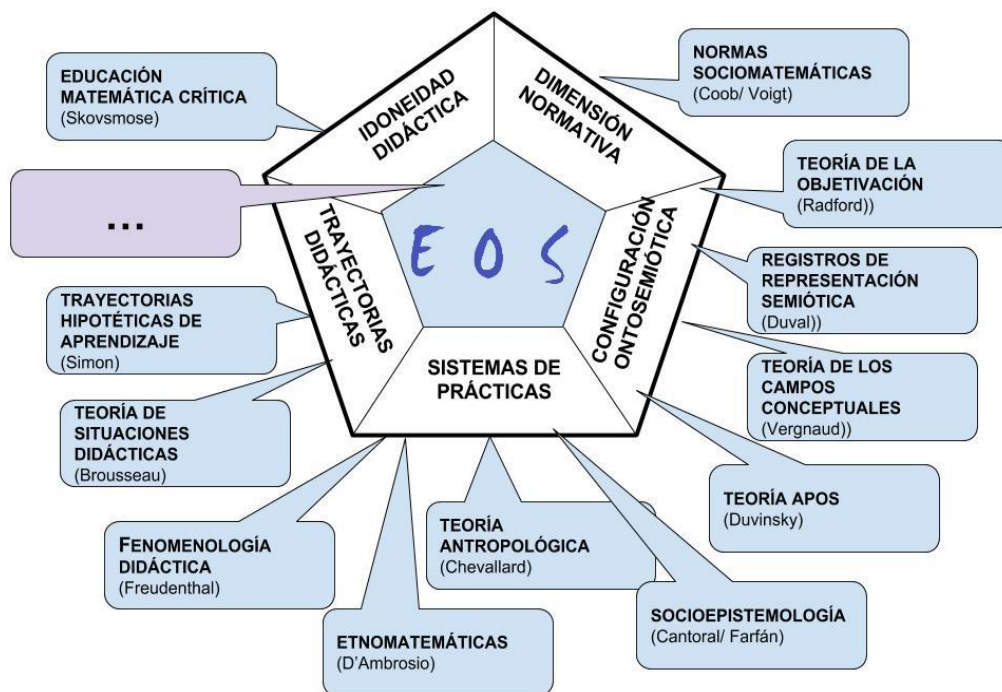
EDUCACIÓN MATEMÁTICA CRÍTICA
(Skovsmose)

IDONEIDAD DIDÁCTICA

DIMENSIÓN NORMATIVA

NORMAS SOCIOMATEMÁTICAS
(Coob/ Voigt)

TEORÍA DE LA OBJETIVACIÓN
(Radford))

...

TRAYECTORIAS DIDÁCTICAS

E O S

CONFIGURACIÓN ONTOSEMIÓTICA

REGISTROS DE REPRESENTACIÓN SEMIÓTICA
(Duval))

TRAYECTORIAS HIPOTÉTICAS DE APRENDIZAJE
(Simon)

SISTEMAS DE PRÁCTICAS

TEORÍA DE LOS CAMPOS CONCEPTUALES
(Vergnaud))

TEORÍA DE SITUACIONES DIDÁCTICAS
(Brousseau)

TEORÍA APOS
(Duvinsky)

FENOMENOLOGÍA DIDÁCTICA
(Freudenthal)

TEORÍA ANTROPOLÓGICA
(Chevallard)

SOCIOEPISTEMOLOGÍA
(Cantoral/ Farfán)

ETNOMATEMÁTICAS
(D'Ambrosio)